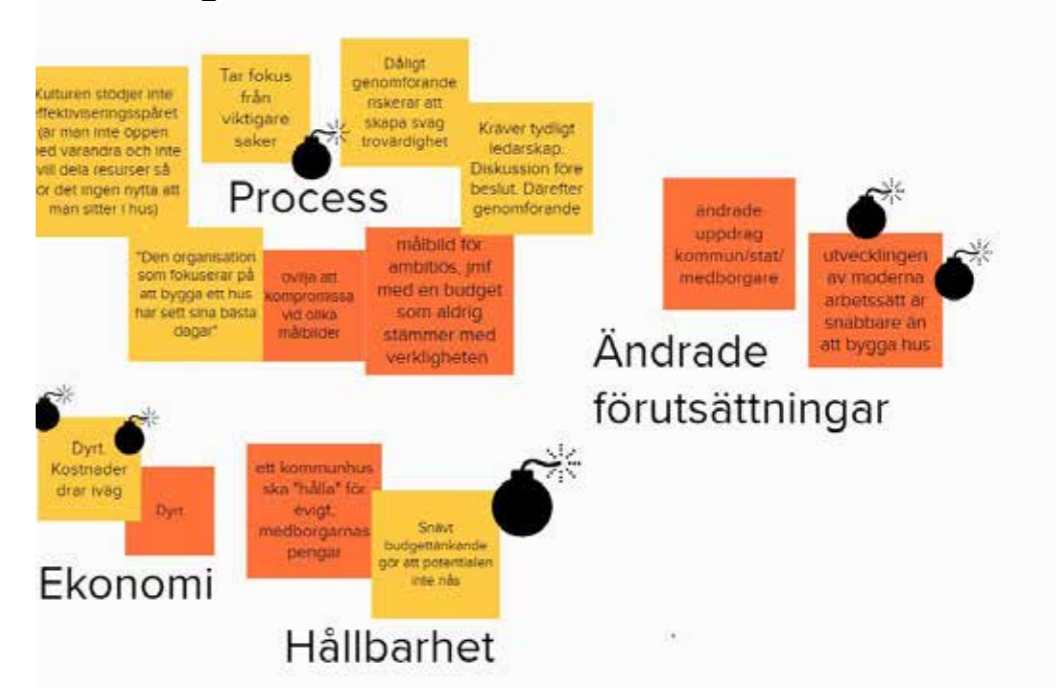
Kulturen stödjer inte effektiviseringsspåret (är man inte öppen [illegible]ed varandra och inte vill dela resurser så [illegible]r det ingen nytta att man sitter i hus)

Tar fokus från viktigare saker

Dåligt genomförande riskerar att skapa svag trovärdighet

Kräver tydligt ledarskap. Diskussion före beslut. Därefter genomförande

Process

"Den organisation som fokuserar på att bygga ett hus har sett sina bästa dagar"

ovilja att kompromissa vid olika målbilder

målbild för ambitiös, jmf med en budget som aldrig stämmer med verkligheten

ändrade uppdrag kommun/stat/medborgare

utvecklingen av moderna arbetssätt är snabbare än att bygga hus

Ändrade förutsättningar

Dyrt. Kostnader drar iväg

Dyrt

Ekonomi

ett kommunhus ska "hålla" för evigt, medborgarnas pengar

Snävt budgettänkande gör att potentialen inte nås

Hållbarhet